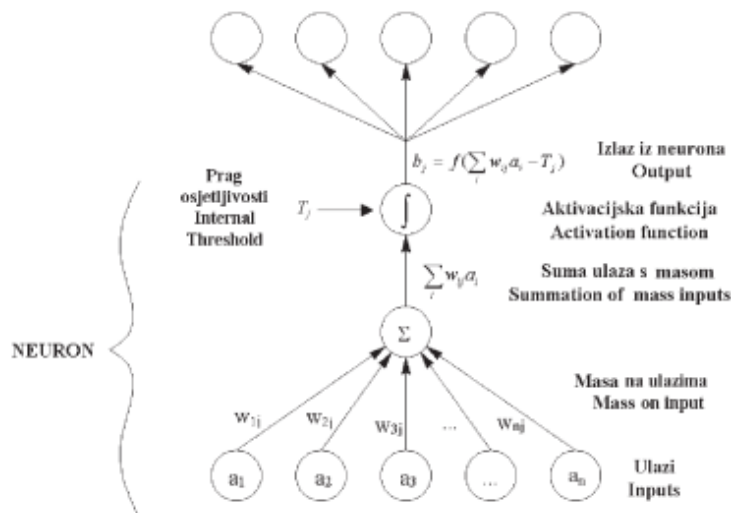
$b_j = f(\sum_i w_{ij} a_i - T_j)$

Izlaz iz neurona
Output

Prag osjetljivosti
Internal Threshold

$T_j$

$\int$

Aktivacijska funkcija
Activation function

$\sum_i w_{ij} a_i$

Suma ulaza s masom
Summation of mass inputs

NEURON

$\Sigma$

Masa na ulazima
Mass on input

$w_{1j}$ $w_{2j}$ $w_{3j}$ ... $w_{nj}$

$a_1$ $a_2$ $a_3$ ... $a_n$

Ulazi
Inputs